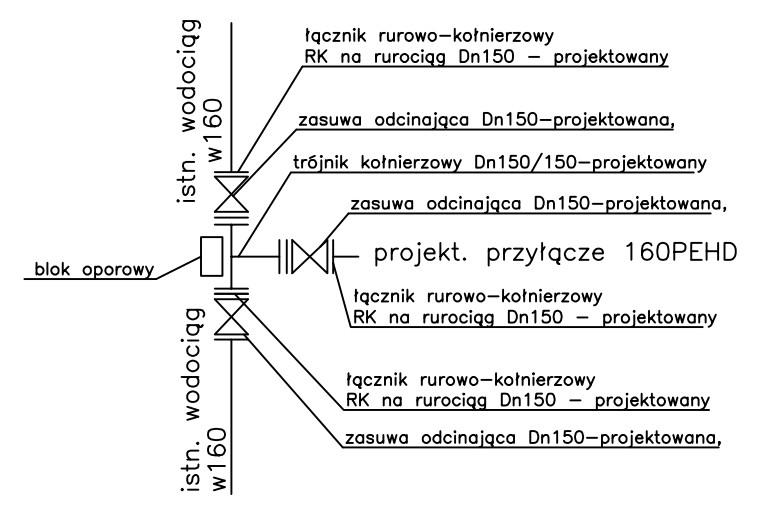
istn. wodociąg w160

łącznik rurowo-kołnierzowy
RK na rurociąg Dn150 – projektowany

zasuwa odcinająca Dn150–projektowana,

trójnik kołnierzowy Dn150/150–projektowany

zasuwa odcinająca Dn150–projektowana,

blok oporowy

projekt. przyłącze 160PEHD

łącznik rurowo-kołnierzowy
RK na rurociąg Dn150 – projektowany

istn. wodociąg w160

łącznik rurowo-kołnierzowy
RK na rurociąg Dn150 – projektowany

zasuwa odcinająca Dn150–projektowana,